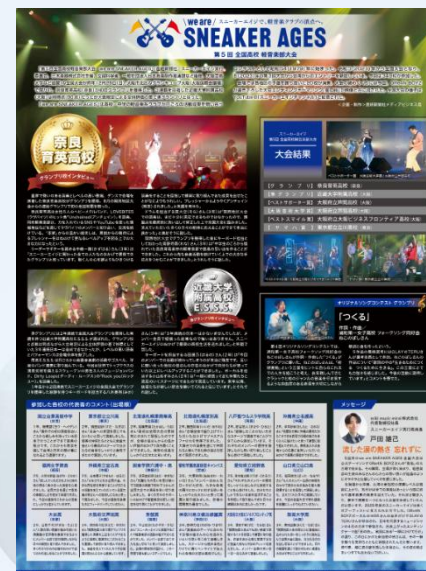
we are SNEAKER AGES
スニーカーエイジで、軽音楽クラブの頂点へ。
第5回 全国高校 軽音楽部大会

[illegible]

奈良育英高校
グランプリ

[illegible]

大会結果

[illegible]

近畿大学附属高校
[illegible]

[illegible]

オリジナルソングコンテスト グランプリ
「つくる」

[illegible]

参加した各校の代表者のコメント

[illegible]

メッセージ

戸田 雄己

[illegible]